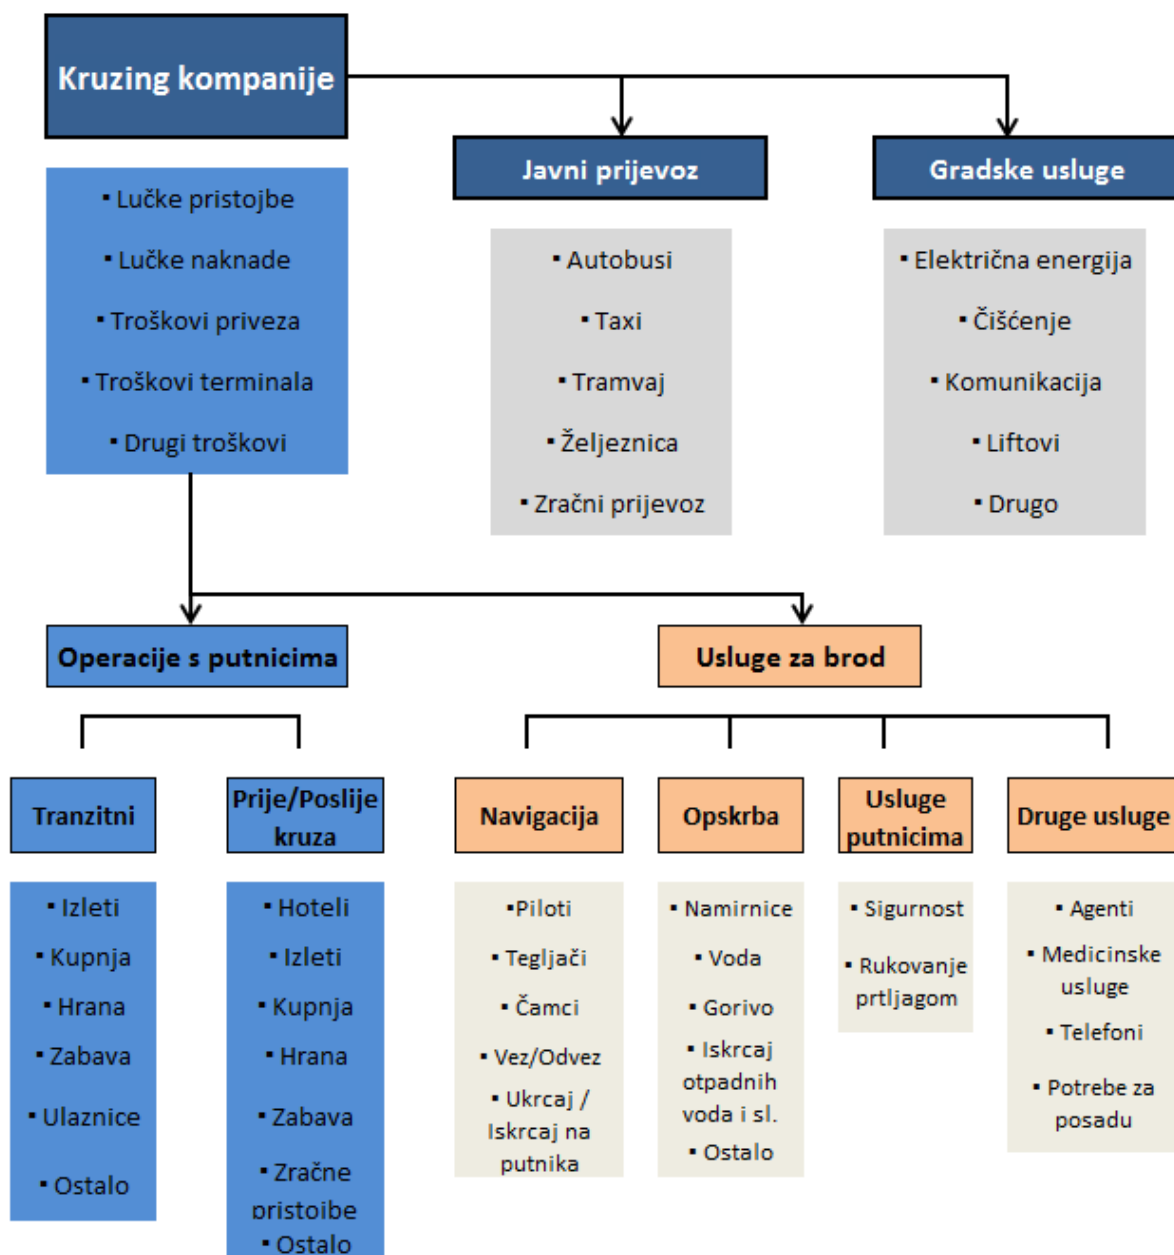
Kruzing kompanije

Javni prijevoz

Gradske usluge

• Lučke pristojbe
• Lučke naknade
• Troškovi priveza
• Troškovi terminala
• Drugi troškovi

• Autobusi
• Taxi
• Tramvaj
• Željeznica
• Zračni prijevoz

• Električna energija
• Čišćenje
• Komunikacija
• Liftovi
• Drugo

Operacije s putnicima

Usluge za brod

Tranzitni

Prije/Poslije kruza

Navigacija

Opskrba

Usluge putnicima

Druge usluge

• Izleti
• Kupnja
• Hrana
• Zabava
• Ulaznice
• Ostalo

• Hoteli
• Izleti
• Kupnja
• Hrana
• Zabava
• Zračne pristoibe
• Ostalo

•Piloti
• Tegljači
• Čamci
• Vez/Odvez
• Ukrcaj / Iskrcaj na putnika

• Namirnice
• Voda
• Gorivo
• Iskrcaj otpadnih voda i sl.
• Ostalo

• Sigurnost
• Rukovanje prtljagom

• Agenti
• Medicinske usluge
• Telefoni
• Potrebe za posadu